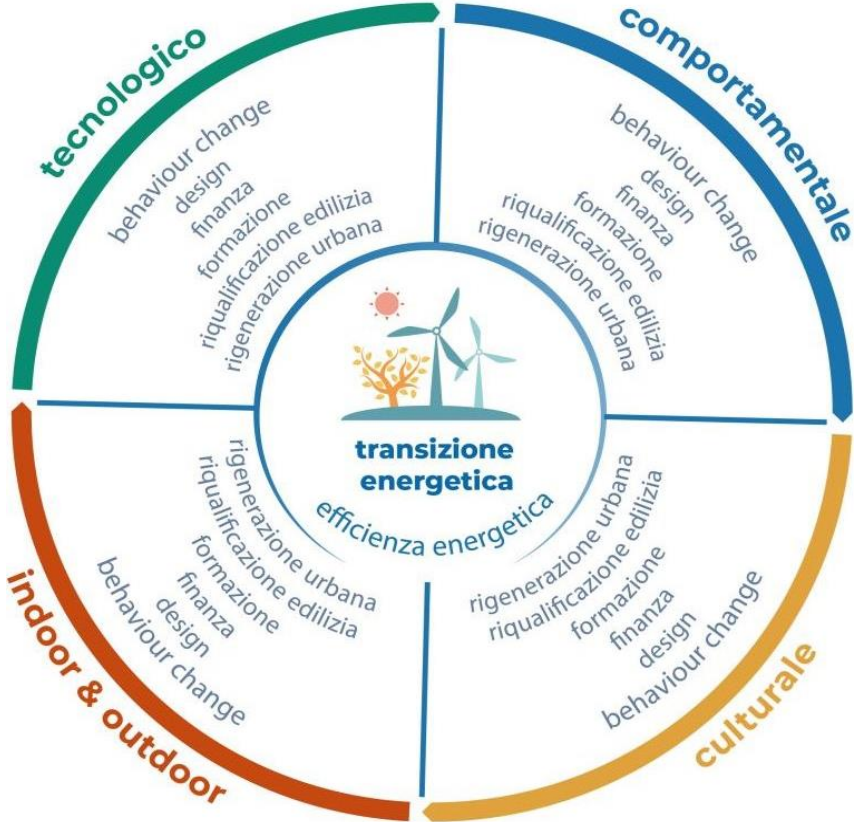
tecnologico

behaviour change
design
finanza
formazione
riqualificazione edilizia
rigenerazione urbana

comportamentale

behaviour change
design
finanza
formazione
riqualificazione edilizia
rigenerazione urbana

transizione energetica

efficienza energetica

indoor & outdoor

rigenerazione urbana
riqualificazione edilizia
formazione
finanza
design
behaviour change

culturale

rigenerazione urbana
riqualificazione edilizia
formazione
finanza
design
behaviour change